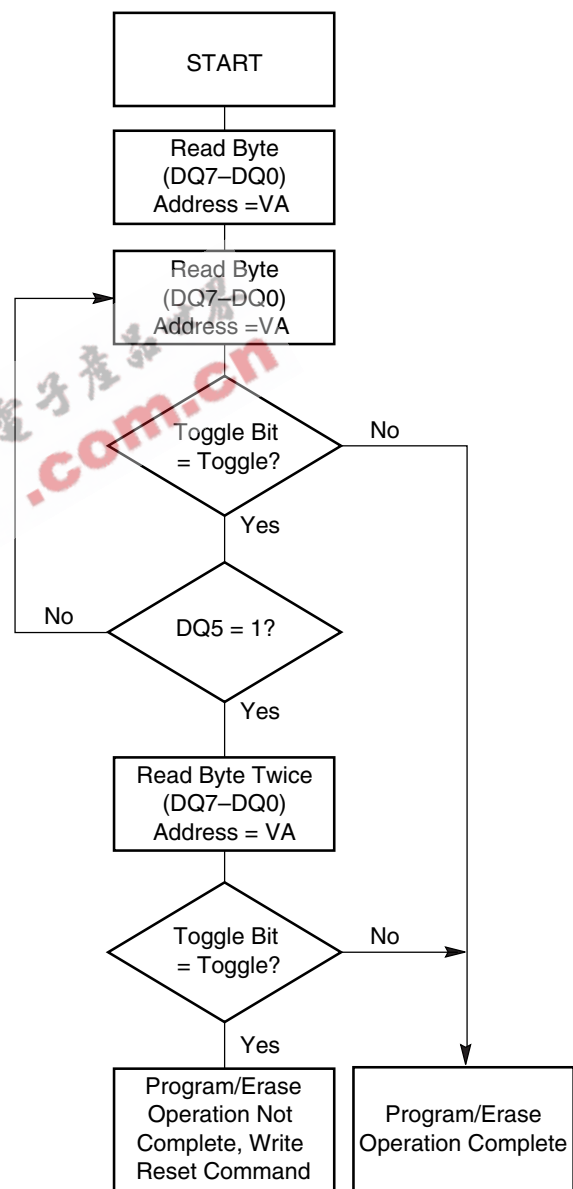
START

Read Byte
(DQ7–DQ0)
Address =VA

Read Byte
(DQ7–DQ0)
Address =VA

电子产品
.com.cn

Toggle Bit
= Toggle?

No

Yes

No

DQ5 = 1?

Yes

Read Byte Twice
(DQ7–DQ0)
Address = VA

Toggle Bit
= Toggle?

No

Yes

Program/Erase
Operation Not
Complete, Write
Reset Command

Program/Erase
Operation Complete